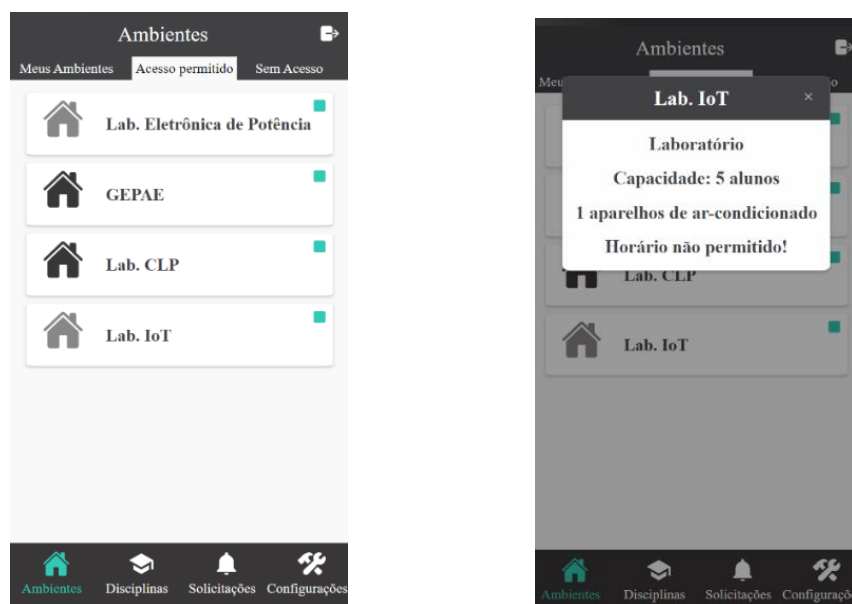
Ambientes

Meus Ambientes | Acesso permitido | Sem Acesso

Lab. Eletrônica de Potência

GEPAE

Lab. CLP

Lab. IoT

Ambientes | Disciplinas | Solicitações | Configurações

Ambientes

Meu | o

Lab. IoT ×

Laboratório

Capacidade: 5 alunos

1 aparelhos de ar-condicionado

Horário não permitido!

Lab. CLP

Lab. IoT

Ambientes | Disciplinas | Solicitações | Configuraçõ